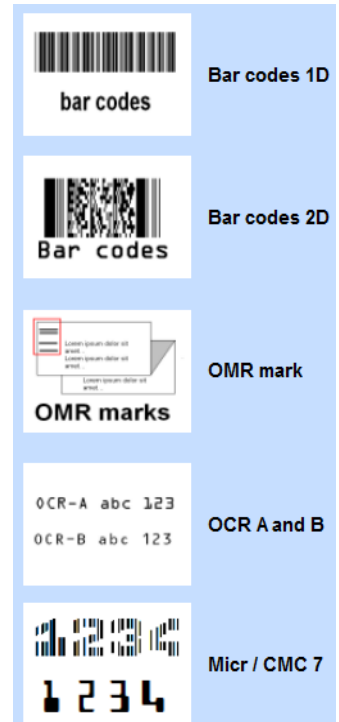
bar codes

Bar codes 1D

Bar codes

Bar codes 2D

Lorem ipsum dolor sit amet ...
Lorem ipsum dolor sit amet ...
Lorem ipsum dolor sit amet ...

OMR marks

OMR mark

OCR-A abc 123
OCR-B abc 123

OCR A and B

1234
1234

Micr / CMC 7